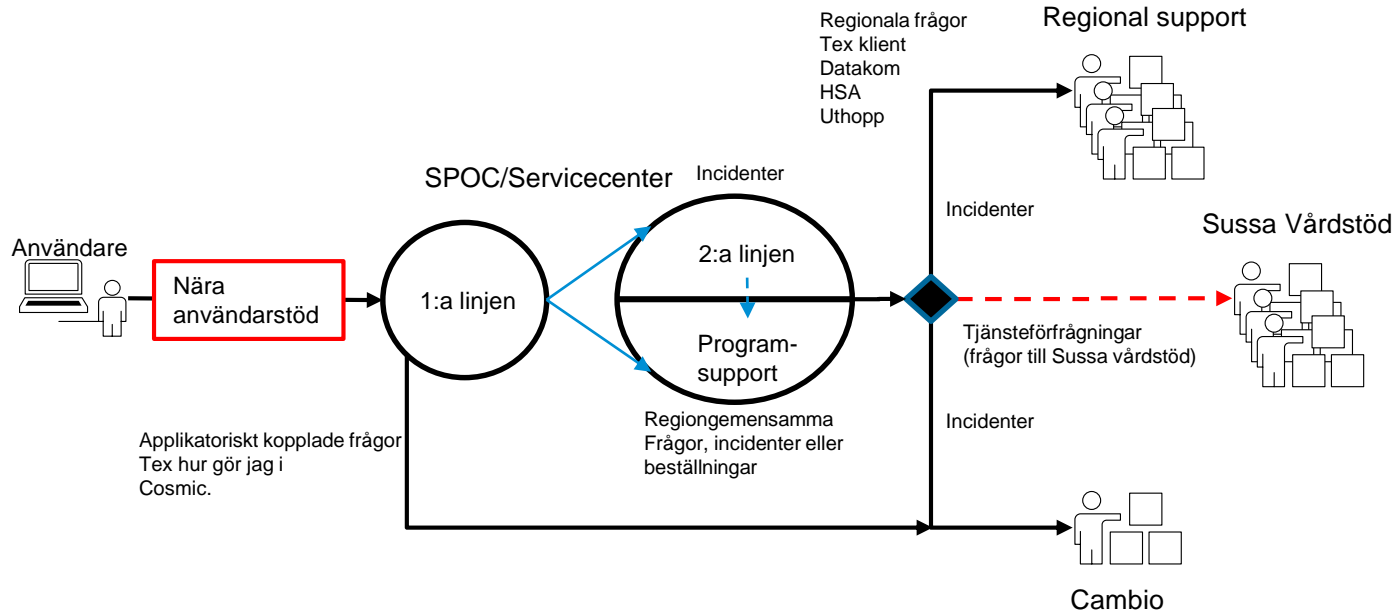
Regionala frågor
Tex klient
Datakom
HSA
Uthopp

Regional support

SPOC/Servicecenter

Incidenter

Incidenter

Sussa Vårdstöd

Användare

Nära användarstöd

1:a linjen

2:a linjen

Program-support

Tjänsteförfrågningar
(frågor till Sussa vårdstöd)

Regiongemensamma
Frågor, incidenter eller beställningar

Incidenter

Applikatoriskt kopplade frågor
Tex hur gör jag i
Cosmic.

Cambio